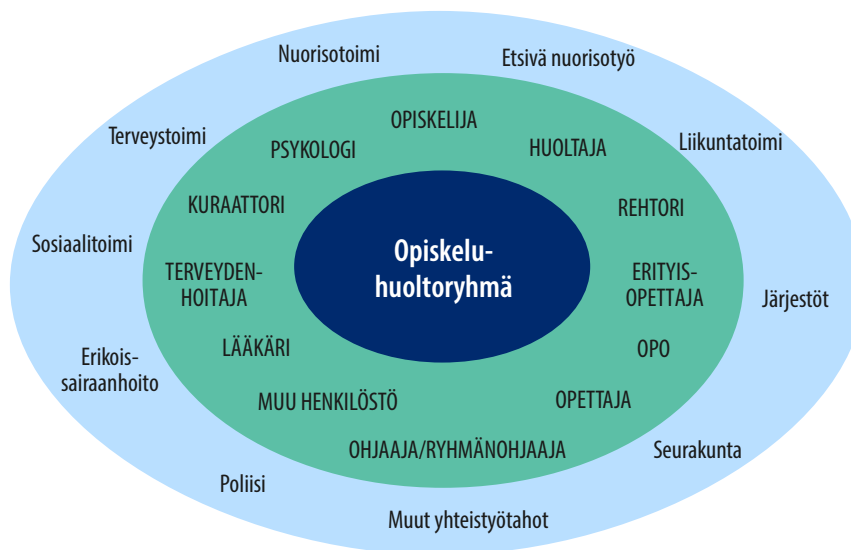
Nuorisotoimi

Etsivä nuorisotyö

Terveystoimi

Liikuntatoimi

Sosiaalitoimi

Järjestöt

Erikoissairaanhoito

Seurakunta

Poliisi

Muut yhteistyötahot

OPISKELIJA

PSYKOLOGI

HUOLTAJA

KURAATTORI

REHTORI

TERVEYDENHOITAJA

ERITYISOPETTAJA

LÄÄKÄRI

OPO

MUU HENKILÖSTÖ

OPETTAJA

OHJAAJA/RYHMÄNOHJAAJA

Opiskeluhuoltoryhmä